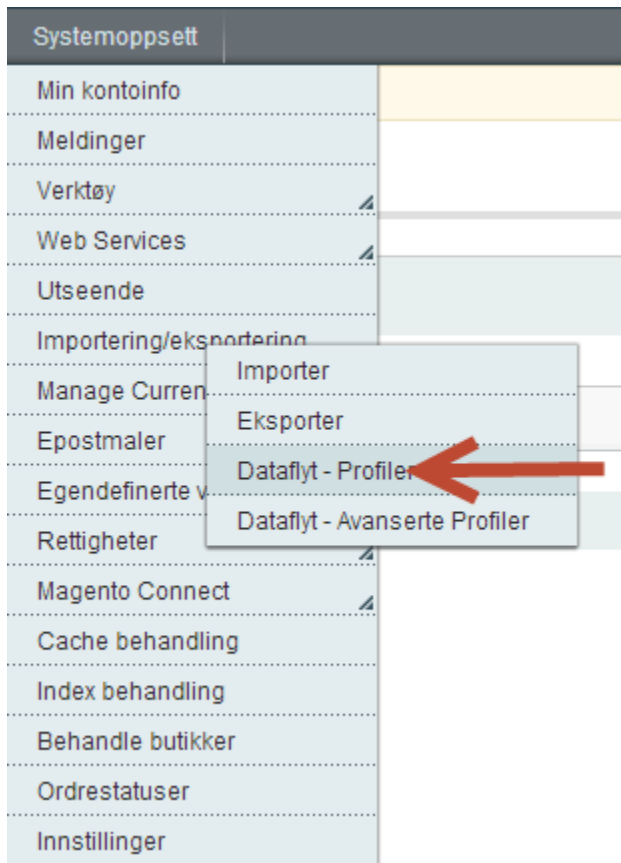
Systemoppsett

Min kontoinfo
Meldinger
Verktøy
Web Services
Utseende
Importering/eksportering
Manage Curren
Epostmaler
Egendefinerte v
Rettigheter
Magento Connect
Cache behandling
Index behandling
Behandle butikker
Ordrestatuser
Innstillinger

Importer
Eksporter
Dataflyt - Profiler
Dataflyt - Avanserte Profiler